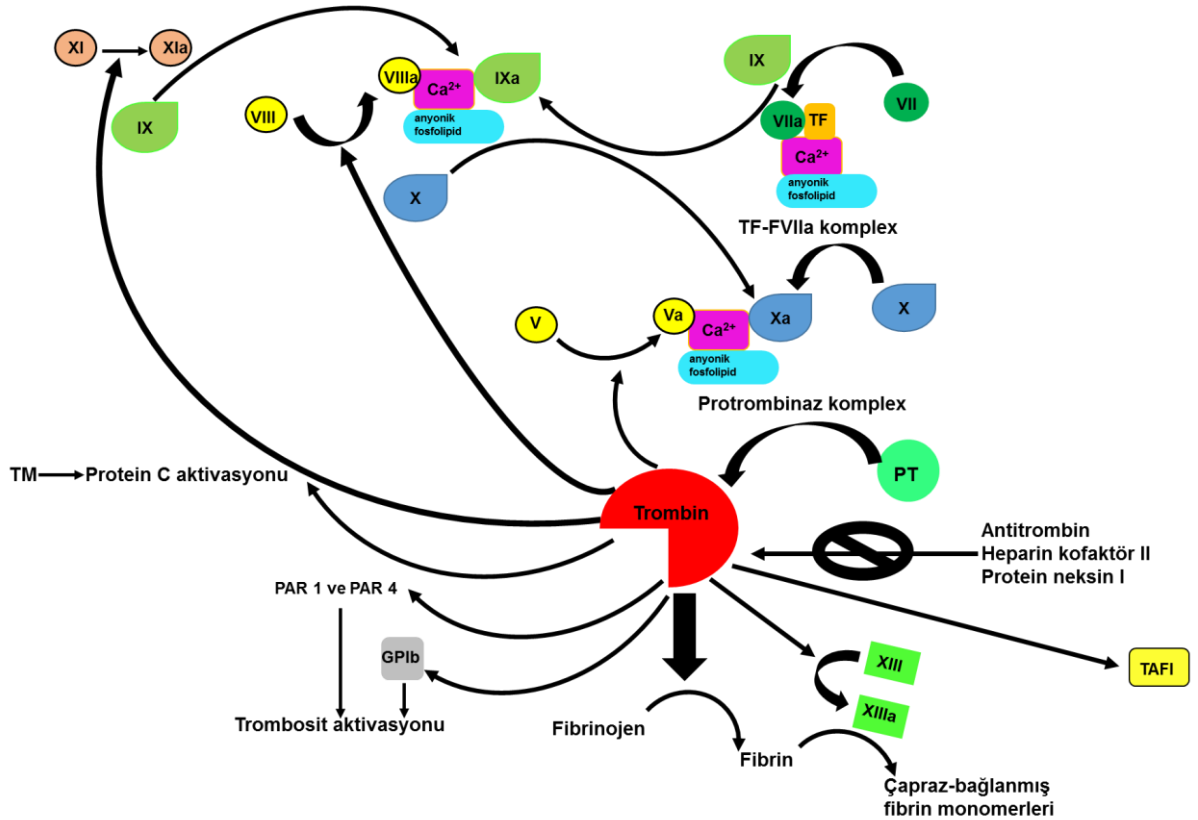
XI
XIa
IX
VIII
VIIIa
$Ca^{2+}$
IXa
anyonik fosfolipid
IX
VII
VIIa
TF
$Ca^{2+}$
anyonik fosfolipid
X
TF-FVIIa komplex
V
Va
$Ca^{2+}$
Xa
X
anyonik fosfolipid
Protrombinaz komplex
TM
Protein C aktivasyonu
Trombin
PT
Antitrombin
Heparin kofaktör II
Protein neksin I
PAR 1 ve PAR 4
GPIb
Trombosit aktivasyonu
XIII
XIIIa
TAFI
Fibrinojen
Fibrin
Çapraz-bağlanmış fibrin monomerleri